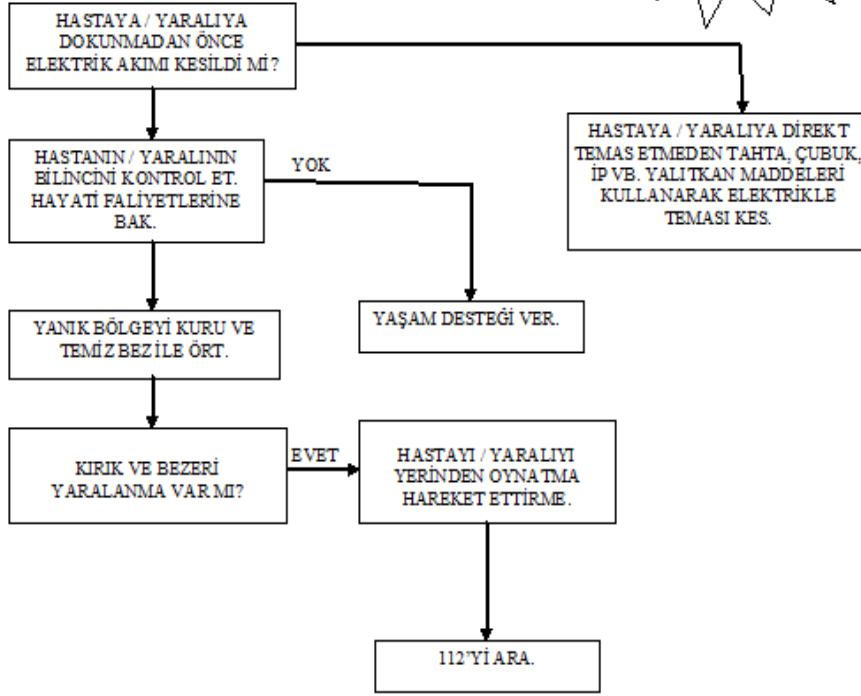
HASTAYA / YARALIYA DOKUNMADAN ÖNCE ELEKTRİK AKIMI KESİLDİ Mİ?

HASTAYA / YARALIYA DİREKT TEMAS ETMEDEN TAHTA, ÇUBUK, İP VB. YALITKAN MADDELERİ KULLANARAK ELEKTRİKLE TEMASI KES.

HASTANIN / YARALININ BİLİNCİNİ KONTROL ET. HAYATİ FALİYETLERİNE BAK.

YOK

YAŞAM DESTEĞİ VER.

YANIK BÖLGEYİ KURU VE TEMİZ BEZ İLE ÖRT.

KIRIK VE BEZERİ YARALANMA VAR MI?

EVET

HASTAYI / YARALIYI YERİNDEN OYNATMA HAREKET ETTİRME.

112'Yİ ARA.